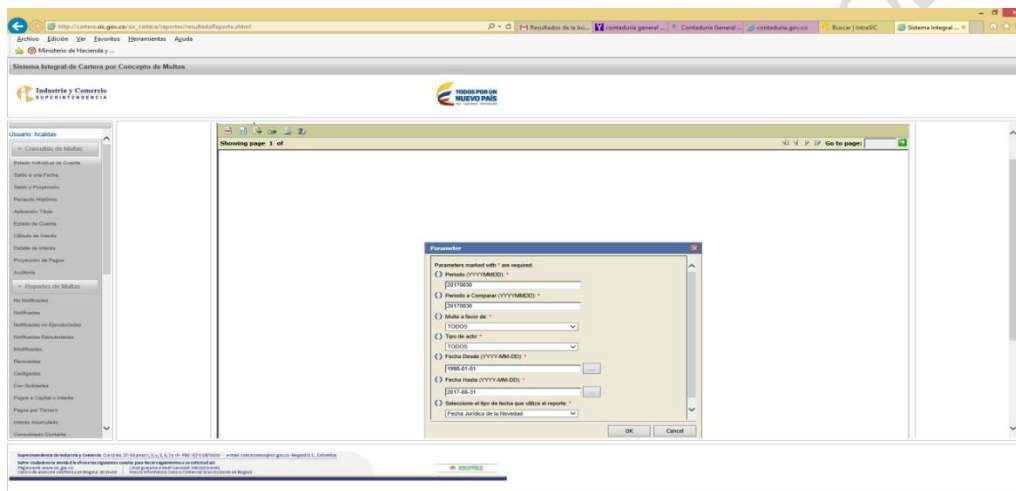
http://cartera.sic.gov.co/sic_cartera/reportes/resultadoReporte.xhtml
M Resultados de la bú... | contaduria general ... | Contaduria General ... | contaduria.gov.co | Buscar | IntraSIC | Sistema Integral ... ×
Archivo Edición Ver Favoritos Herramientas Ayuda
Ministerio de Hacienda y ...
Sistema Integral de Cartera por Concepto de Multas
Industria y Comercio SUPERINTENDENCIA
TODOS POR UN NUEVO PAÍS
Usuario: hcaldas
Consultas de Multas
Estado Individual de Cuenta
Saldo a una Fecha
Saldo y Proyección
Recaudo Histórico
Aplicación Título
Estado de Cuenta
Cálculo de Interés
Detalle de Interés
Proyección de Pagos
Auditoría
Reportes de Multas
No Notificadas
Notificadas
Notificadas no Ejecutoriadas
Notificadas Ejecutoriadas
Modificadas
Revocadas
Castigadas
Con Nulidades
Pagos a Capital e Interés
Pagos por Tercero
Interés Acumulado
Consolidado Contable
Showing page 1 of
Go to page:
Parameter
Parameters marked with * are required.
Periodo (YYYYMMDD): *
20170836
Periodo a Comparar (YYYYMMDD): *
20170630
Multa a favor de: *
TODOS
Tipo de acto: *
TODOS
Fecha Desde (YYYY-MM-DD): *
1998-01-01
Fecha Hasta (YYYY-MM-DD): *
2017-08-31
Seleccione el tipo de fecha que utiliza el reporte: *
Fecha Jurídica de la Novedad
OK
Cancel
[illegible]